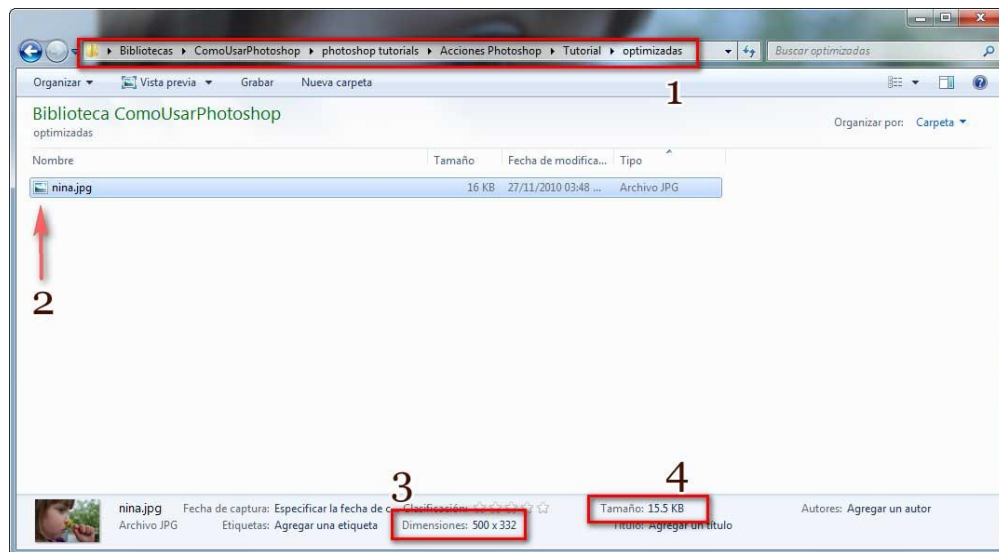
▸ Bibliotecas ▸ ComoUsarPhotoshop ▸ photoshop tutorials ▸ Acciones Photoshop ▸ Tutorial ▸ optimizadas

Buscar optimizadas

Organizar ▾ Vista previa ▾ Grabar Nueva carpeta

1

Biblioteca ComoUsarPhotoshop
optimizadas

Organizar por: Carpeta ▾

| Nombre | Tamaño | Fecha de modifica... | Tipo |
|---|---|---|---|
| nina.jpg | 16 KB | 27/11/2010 03:48 ... | Archivo JPG |

2

3

4

nina.jpg
Archivo JPG

Fecha de captura: Especificar la fecha de c
Etiquetas: Agregar una etiqueta

Clasificación:
Dimensiones: 500 x 332

Tamaño: 15.5 KB
Título: Agregar un título

Autores: Agregar un autor